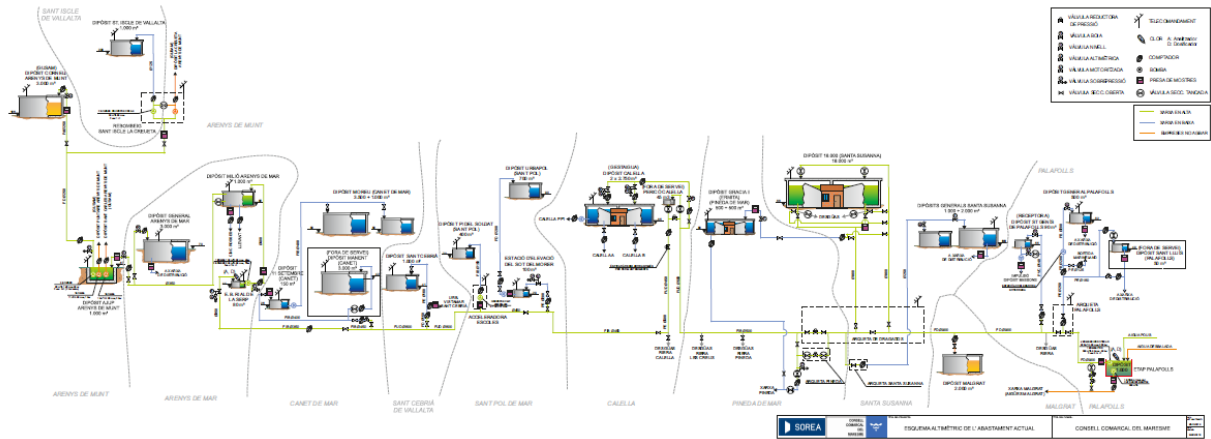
SANT ISCLE DE VALLALTA

DIPÒSIT ST. ISCLE DE VALLALTA 1.000 m³

ARENYS DE MUNT

DIPÒSIT ST. ISCLE LA CREUETA

DIPÒSIT COMARCAL ARENYS DE MUNT 3.000 m³

DIPÒSIT MIG ARENYS DE MAR 1.000 m³

DIPÒSIT GENERAL ARENYS DE MAR 2.000 m³

DIPÒSIT AJUNTAMENT ARENYS DE MUNT 1.000 m³

DIPÒSIT MORERU (CANET DE MAR) 2.000 + 1000 m³

DIPÒSIT 11 SETEMBRE (CANET) 150 m³

DIPÒSIT SANT CEBRIÀ

DIPÒSIT URBAPOL (SANT POL) 700 m³

DIPÒSIT T.POL SOLDAT (SANT POL) 400 m³

ESTACIÓ ELEVADORA DEL SOT DEL MORRIR

DIPÒSIT CALELLA 2 x 2.750 m³

DIPÒSIT GRACIA I (PINEDA DE MAR) 500 + 600 m³

DIPÒSIT 16.000 (SANTA SUSANNA) 16.000 m³

DIPÒSITS GENERALS SANTA SUSANNA 1.000 + 2.000 m³

DIPÒSIT TORRERAL PALAFOLLS 500 m³

DIPÒSIT SANT LLUÍS (PALAFOLLS) 30 m³

DIPÒSIT MALGRAT 2.000 m³

ARQUETA SANTA SUSANNA

ARQUETA PALAFOLLS

ETAP PALAFOLLS

ARENYS DE MUNT

ARENYS DE MAR

CANET DE MAR

SANT CEBRIÀ DE VALLALTA

SANT POL DE MAR

CALELLA

PINEDA DE MAR

SANTA SUSANNA

MALGRAT

PALAFOLLS

VÀLVULA REDUCTORA DE PRESSIÓ

TELECOMANDAMENT

VÀLVULA BOIA

VÀLVULA NIVELL

CLOR

VÀLVULA ALTIMÈTRICA

COMPTADOR

VÀLVULA MOTORITZADA

BOMBA

VÀLVULA SOBREPRESSIÓ

PRESA DE MOSTRES

VÀLVULA SECC. OBERTA

VÀLVULA SECC. TANCADA

XARXA EN ALTA

XARXA EN BAIXA

SORTIDES NO XARXA

SOREA

CONSELL COMARCAL DEL MARESME

ESQUEMA ALTIMÈTRIC DE L'ABASTAMENT ACTUAL

CONSELL COMARCAL DEL MARESME